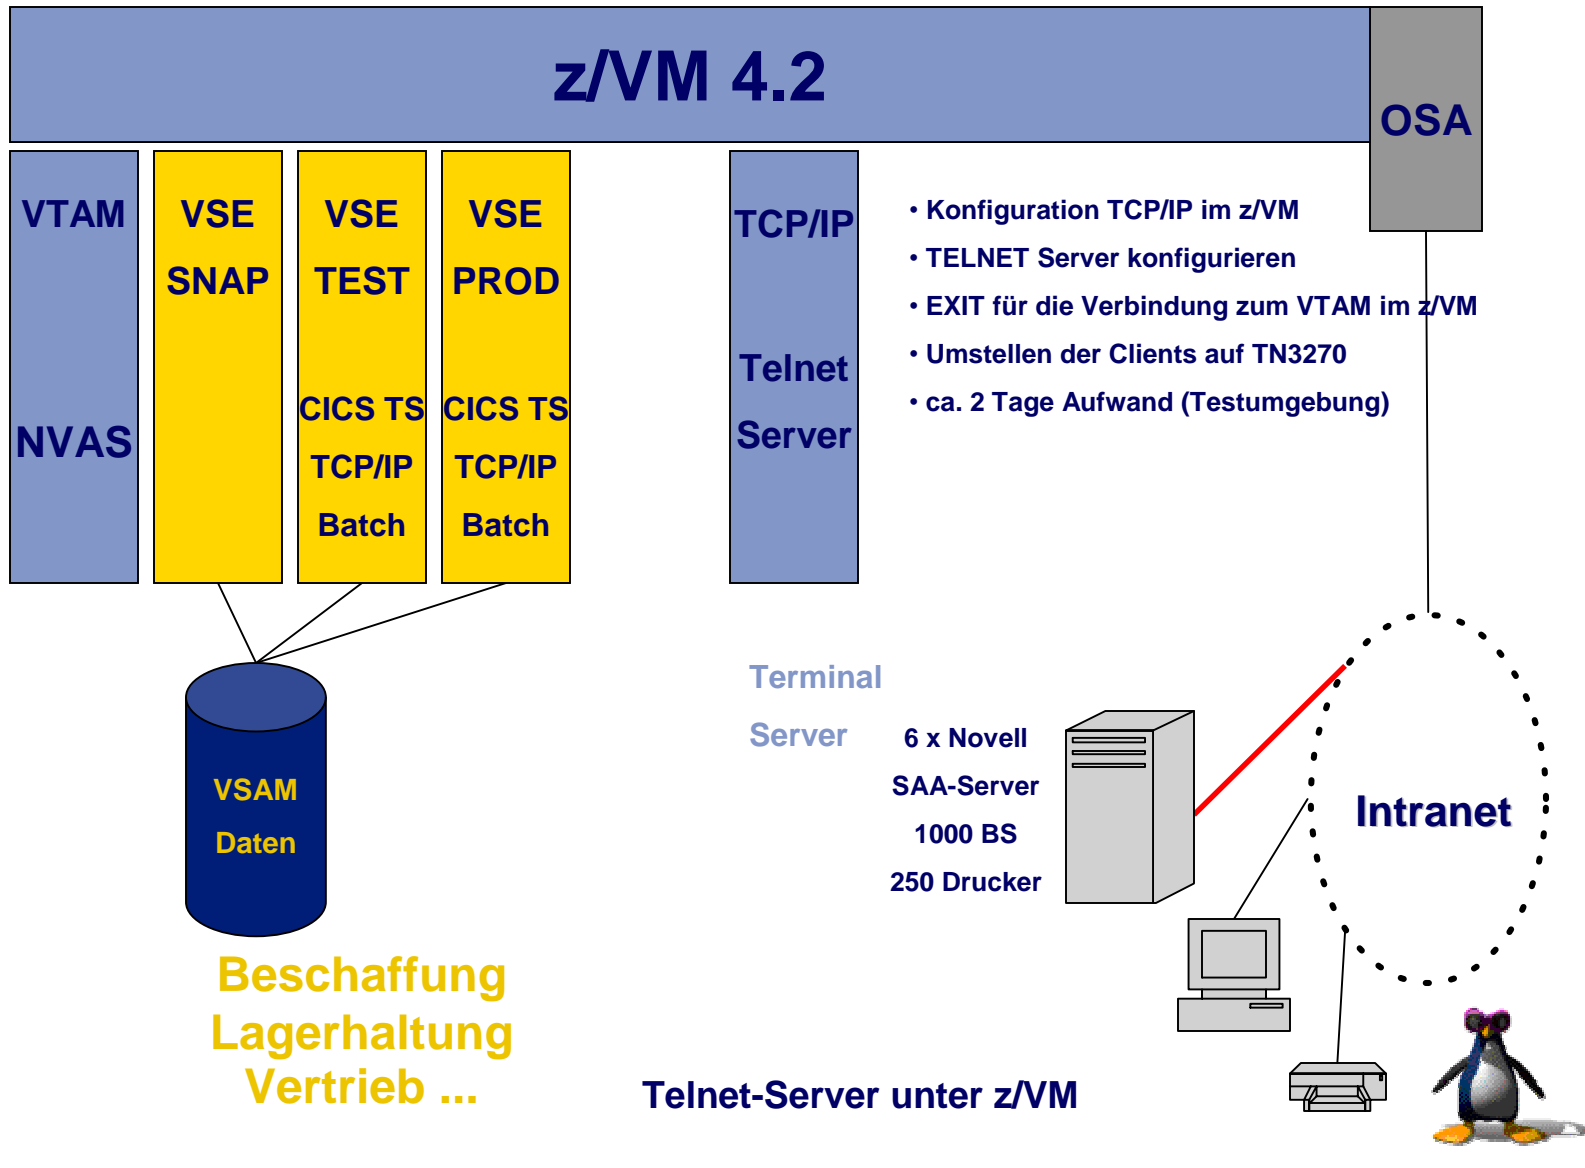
z/VM 4.2

OSA

VTAM

NVAS

VSE

SNAP

VSE

TEST

CICS TS

TCP/IP

Batch

VSE

PROD

CICS TS

TCP/IP

Batch

TCP/IP

Telnet

Server

• Konfiguration TCP/IP im z/VM

• TELNET Server konfigurieren

• EXIT für die Verbindung zum VTAM im z/VM

• Umstellen der Clients auf TN3270

• ca. 2 Tage Aufwand (Testumgebung)

VSAM

Daten

Terminal

Server

6 x Novell

SAA-Server

1000 BS

250 Drucker

Intranet

Beschaffung

Lagerhaltung

Vertrieb ...

Telnet-Server unter z/VM